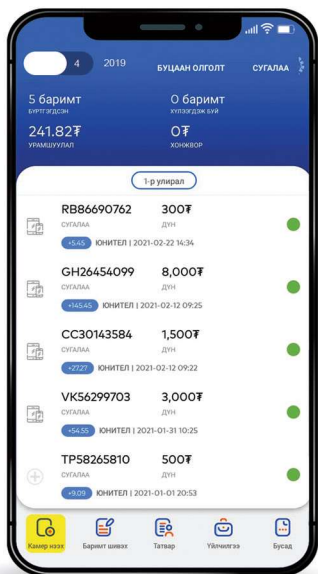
4 2019 БУЦААН ОЛГОЛТ СУГАЛАА

5 баримт
БҮРТГЭГДСЭН

0 баримт
ХҮЛЭЭГДЭЖ БУЙ

241.82₮
УРАМШУУЛАЛ

0₮
ХОНЖВОР

1-р улирал

RB86690762
СУГАЛАА
300₮
ДҮН
+5.45 ЮНИТЕЛ | 2021-02-22 14:34

GH26454099
СУГАЛАА
8,000₮
ДҮН
+145.45 ЮНИТЕЛ | 2021-02-12 09:25

CC30143584
СУГАЛАА
1,500₮
ДҮН
+27.27 ЮНИТЕЛ | 2021-02-12 09:22

VK56299703
СУГАЛАА
3,000₮
ДҮН
+54.55 ЮНИТЕЛ | 2021-01-31 10:25

TP58265810
СУГАЛАА
500₮
ДҮН
+9.09 ЮНИТЕЛ | 2021-01-01 20:53

Камер нээх
Баримт шивэх
Татвар
Үйлчилгээ
Бусад